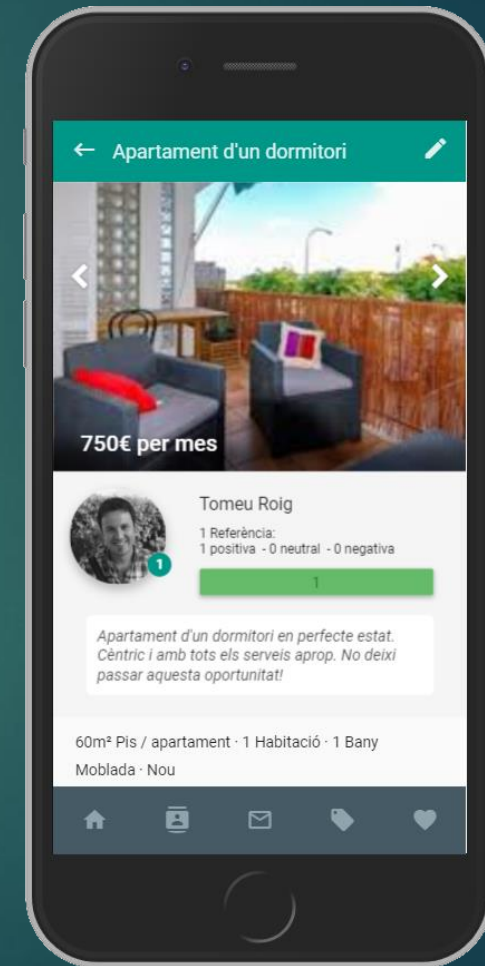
Apartament d'un dormitori

750€ per mes

Tomeu Roig

1 Referència:
1 positiva - 0 neutral - 0 negativa

1

1

Apartament d'un dormitori en perfecte estat. Cèntric i amb tots els serveis aprop. No deixi passar aquesta oportunitat!

60m² Pis / apartament · 1 Habitació · 1 Bany
Moblada · Nou